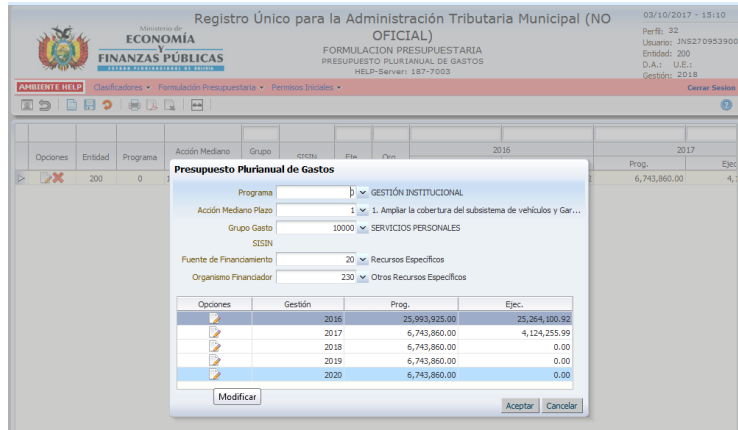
Ministerio de
ECONOMÍA
Y
FINANZAS PÚBLICAS
ESTADO PLURINACIONAL DE BOLIVIA

Registro Único para la Administración Tributaria Municipal (NO OFICIAL)
FORMULACION PRESUPUESTARIA
PRESUPUESTO PLURIANUAL DE GASTOS
HELP-Server: 187-7003

03/10/2017 - 15:10
Perfil: 32
Usuario: JNS270953900
Entidad: 200
D.A.: U.E.:
Gestión: 2018

AMBIENTE HELP Clasificadores ▾ Formulación Presupuestaria ▾ Permisos Iniciales ▾ Cerrar Sesion

| Opciones | Entidad | Programa | Acción Mediano | Grupo | SISIN | Fte | Org | 2016 | 2017 Prog. | Ejec |
|---|---|---|---|---|---|---|---|---|---|---|
| | 200 | 0 | | | | | | | 6,743,860.00 | 4,1 |

Presupuesto Plurianual de Gastos

Programa 0 GESTIÓN INSTITUCIONAL
Acción Mediano Plazo 1 1. Ampliar la cobertura del subsistema de vehículos y Gar...
Grupo Gasto 10000 SERVICIOS PERSONALES
SISIN
Fuente de Financiamiento 20 Recursos Específicos
Organismo Financiador 230 Otros Recursos Específicos

| Opciones | Gestión | Prog. | Ejec. |
|---|---|---|---|
| | 2016 | 25,993,925.00 | 25,264,100.92 |
| | 2017 | 6,743,860.00 | 4,124,255.99 |
| | 2018 | 6,743,860.00 | 0.00 |
| | 2019 | 6,743,860.00 | 0.00 |
| | 2020 | 6,743,860.00 | 0.00 |

Modificar
Aceptar Cancelar